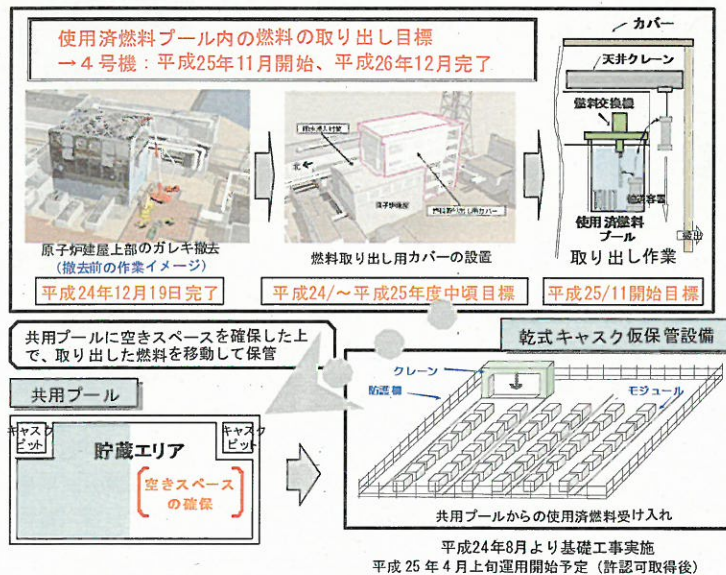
使用済燃料プール内の燃料の取り出し目標
→４号機：平成25年11月開始、平成26年12月完了

原子炉建屋上部のガレキ撤去
（撤去前の作業イメージ）
平成24年12月19日完了

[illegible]
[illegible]
原子炉建屋
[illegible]
燃料取り出し用カバーの設置
平成24／～平成25年度中頃目標

カバー
天井クレーン
燃料交換機
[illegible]
使用済燃料プール
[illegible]
取り出し作業
平成25/11開始目標

共用プールに空きスペースを確保した上で、取り出した燃料を移動して保管

共用プール
キャスクピット
キャスクピット
貯蔵エリア
空きスペースの確保

乾式キャスク仮保管設備
クレーン
防護柵
モジュール
共用プールからの使用済燃料受け入れ

平成24年8月より基礎工事実施
平成25年4月上旬運用開始予定（許認可取得後）